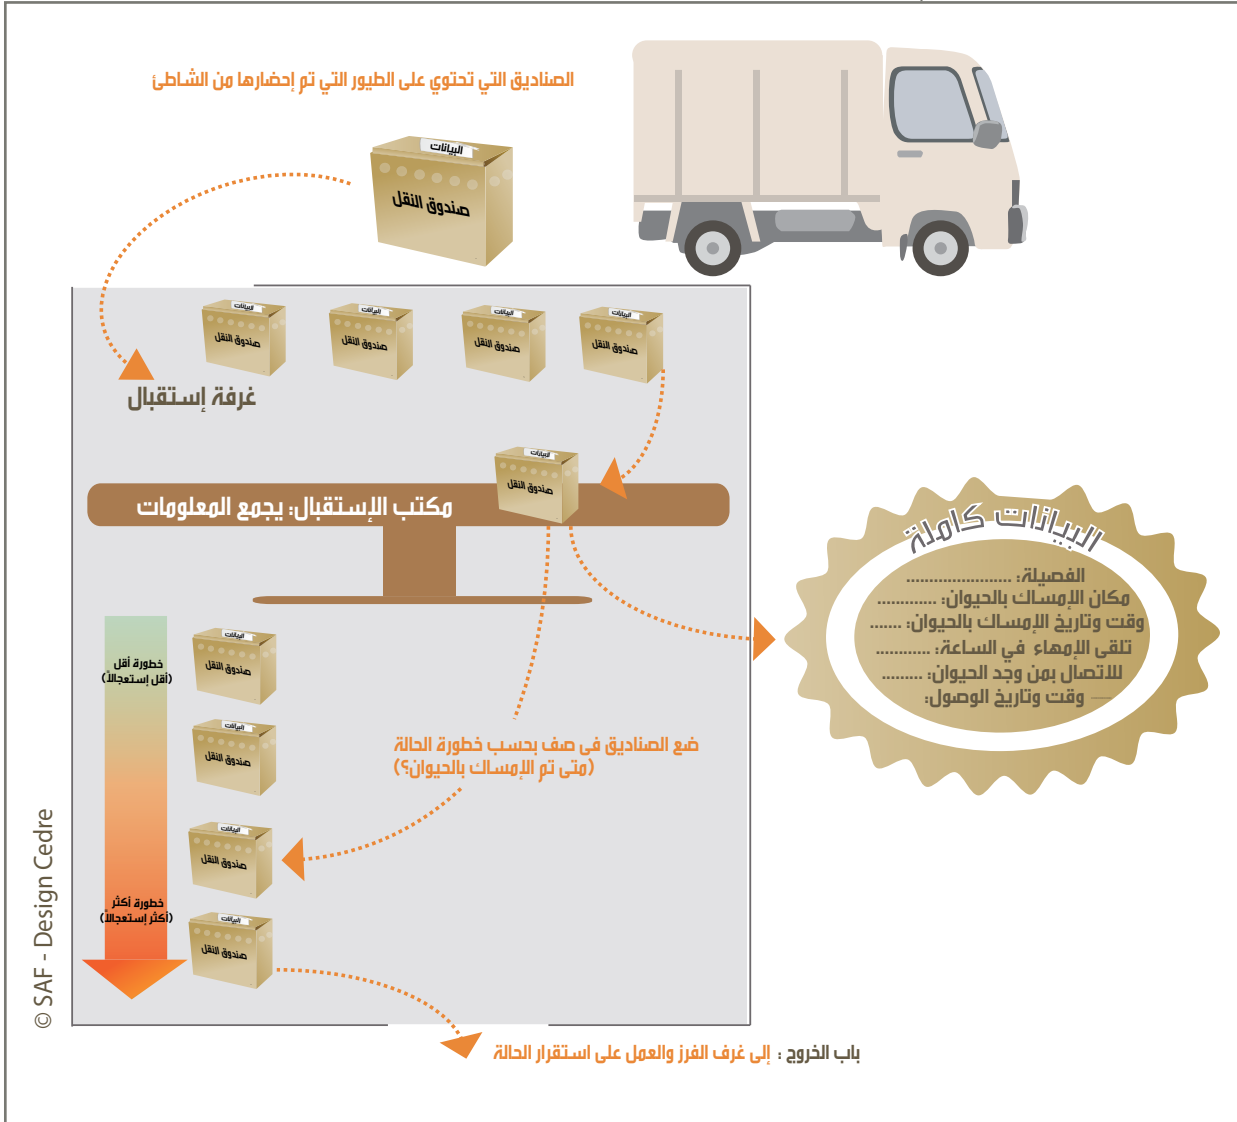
الصناديق التي تحتوي على الطيور التي تم إحضارها من الشاطئ

البيانات
صندوق النقل

البيانات
صندوق النقل

البيانات
صندوق النقل

البيانات
صندوق النقل

البيانات
صندوق النقل

غرفة إستقبال

البيانات
صندوق النقل

مكتب الإستقبال: يجمع المعلومات

البيانات كاملة
الفصيلة: .......................
مكان الإمساك بالحيوان: ............
وقت وتاريخ الإمساك بالحيوان: ......
تلقى الإمهاء في الساعة: ...........
للاتصال بمن وجد الحيوان: ........
وقت وتاريخ الوصول:

خطورة أقل
(أقل إستعجالا)

البيانات
صندوق النقل

البيانات
صندوق النقل

ضع الصناديق فى صف بحسب خطورة الحالة
(متى تم الإمساك بالحيوان؟)

البيانات
صندوق النقل

خطورة أكثر
(أكثر إستعجالا)

البيانات
صندوق النقل

© SAF - Design Cedre

باب الخروج : إلى غرف الفرز والعمل على استقرار الحالة